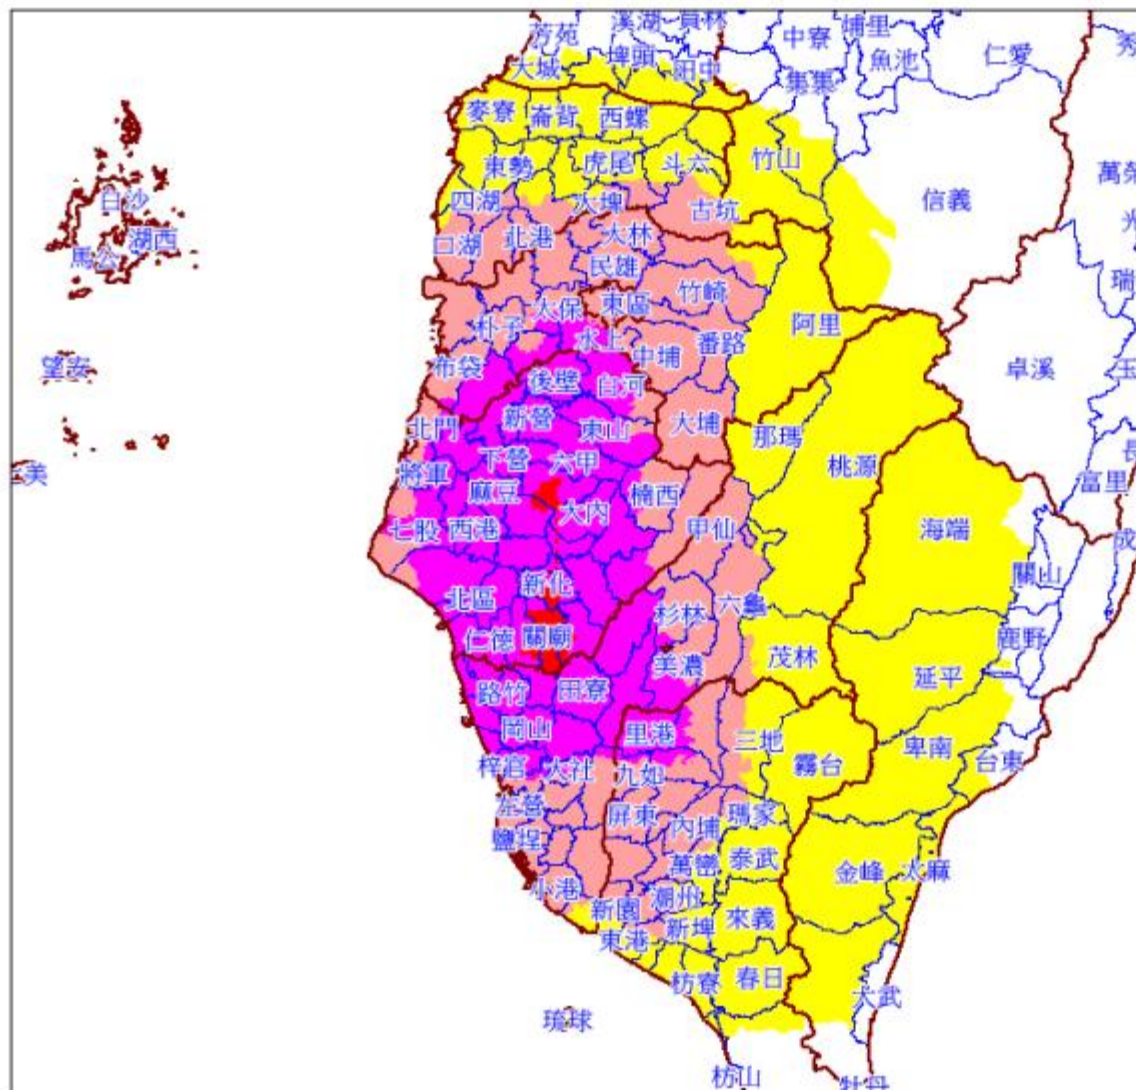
芳苑 溪湖 員林 中寮 埔里 仁愛 秀
大城 埤頭 田中 集集 魚池
麥寮 崙背 西螺
東勢 虎尾 斗六 竹山 萬榮
白沙 四湖 大埤 古坑 信義 光
馬公 湖西 口湖 北港 大林
民雄 竹崎 瑞
太保 東區
朴子 水上 番路 阿里
望安 布袋 中埔 卓溪 玉
後壁 白河
北門 新營 東山 大埔
下營 六甲 那瑪 桃源 長
美 將軍 麻豆 楠西 富里
七股 西港 大內 甲仙 海端 成
新化
北區 杉林 六龜 關山
仁德 關廟 鹿野
美濃 茂林 延平
路竹 田寮
岡山 里港 三地 卑南 台東
梓官 大社 九如 霧台
左營 屏東 內埔 瑪家
鹽埕 萬巒 泰武 金峰 太麻
小港 洞地 來義
新園 新埤
東港 枋寮 春日
琉球 大武
枋山 牡丹